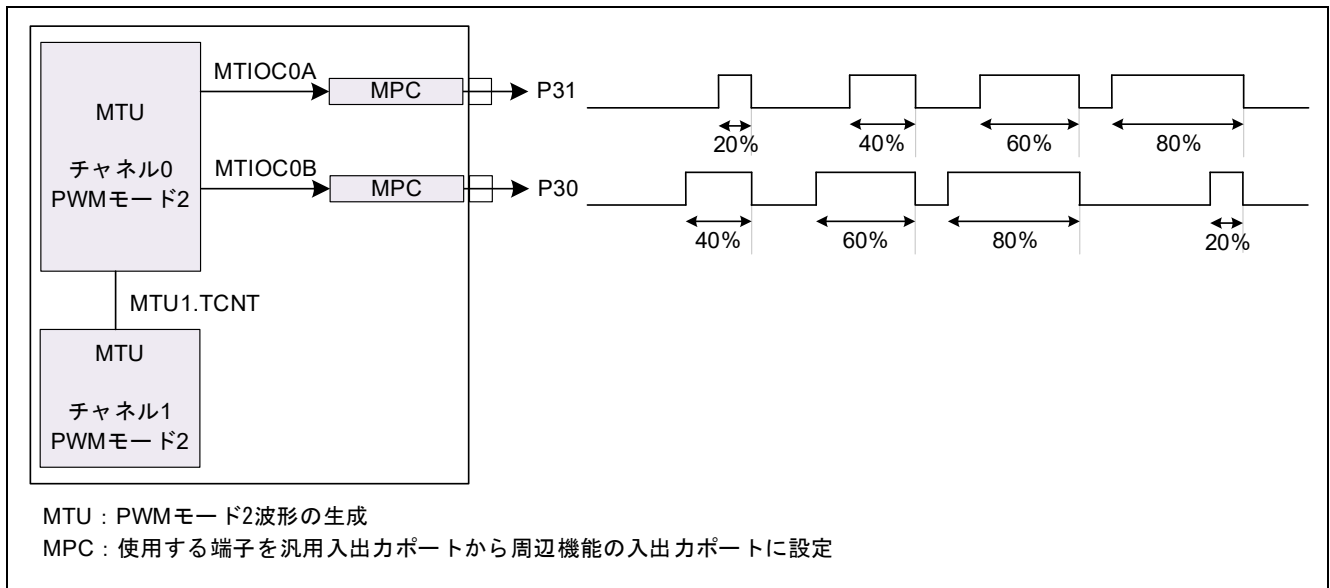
MTU

チャネル0
PWMモード2

MTIOC0A

MPC

P31

20%

40%

60%

80%

MTIOC0B

MPC

P30

40%

60%

80%

20%

MTU1.TCNT

MTU

チャネル1
PWMモード2

MTU：PWMモード2波形の生成
MPC：使用する端子を汎用入出力ポートから周辺機能の入出力ポートに設定